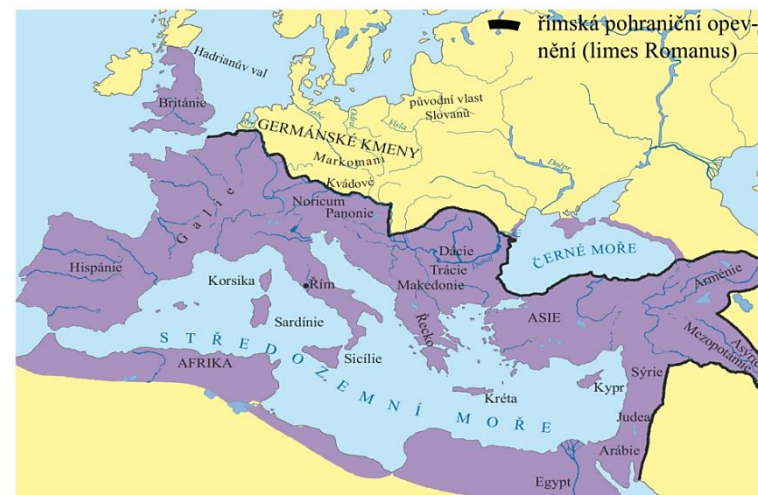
římská pohraniční opevnění (limes Romanus)

Hadrianův val

Británie

původní vlast Slovanů

GERMÁNSKÉ KMENY

Markomani

Kvádové

Galie

Noricum

Panonie

Dácie

Trácie

Makedonie

ČERNÉ MOŘE

Arménie

Asýrie

Mezopotámie

Hispánie

Korsika

Řím

Sardínie

Řecko

ASIE

STŘEDOZEMNÍ MOŘE

AFRIKA

Sicílie

Kréta

Kypr

Sýrie

Judea

Arábie

Egypt